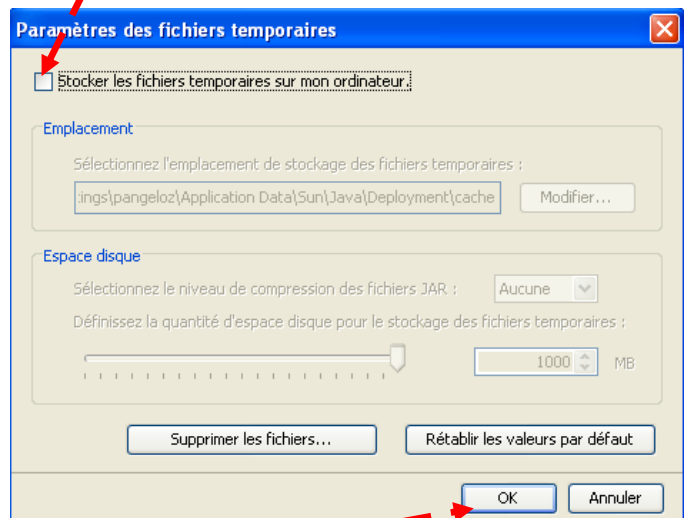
Paramètres des fichiers temporaires

Stocker les fichiers temporaires sur mon ordinateur.

Emplacement

Sélectionnez l'emplacement de stockage des fichiers temporaires :

:ings\pangeloz\Application Data\Sun\Java\Deployment\cache

Modifier...

Espace disque

Sélectionnez le niveau de compression des fichiers JAR :

Aucune

Définissez la quantité d'espace disque pour le stockage des fichiers temporaires :

1000

MB

Supprimer les fichiers...

Rétablir les valeurs par défaut

OK

Annuler